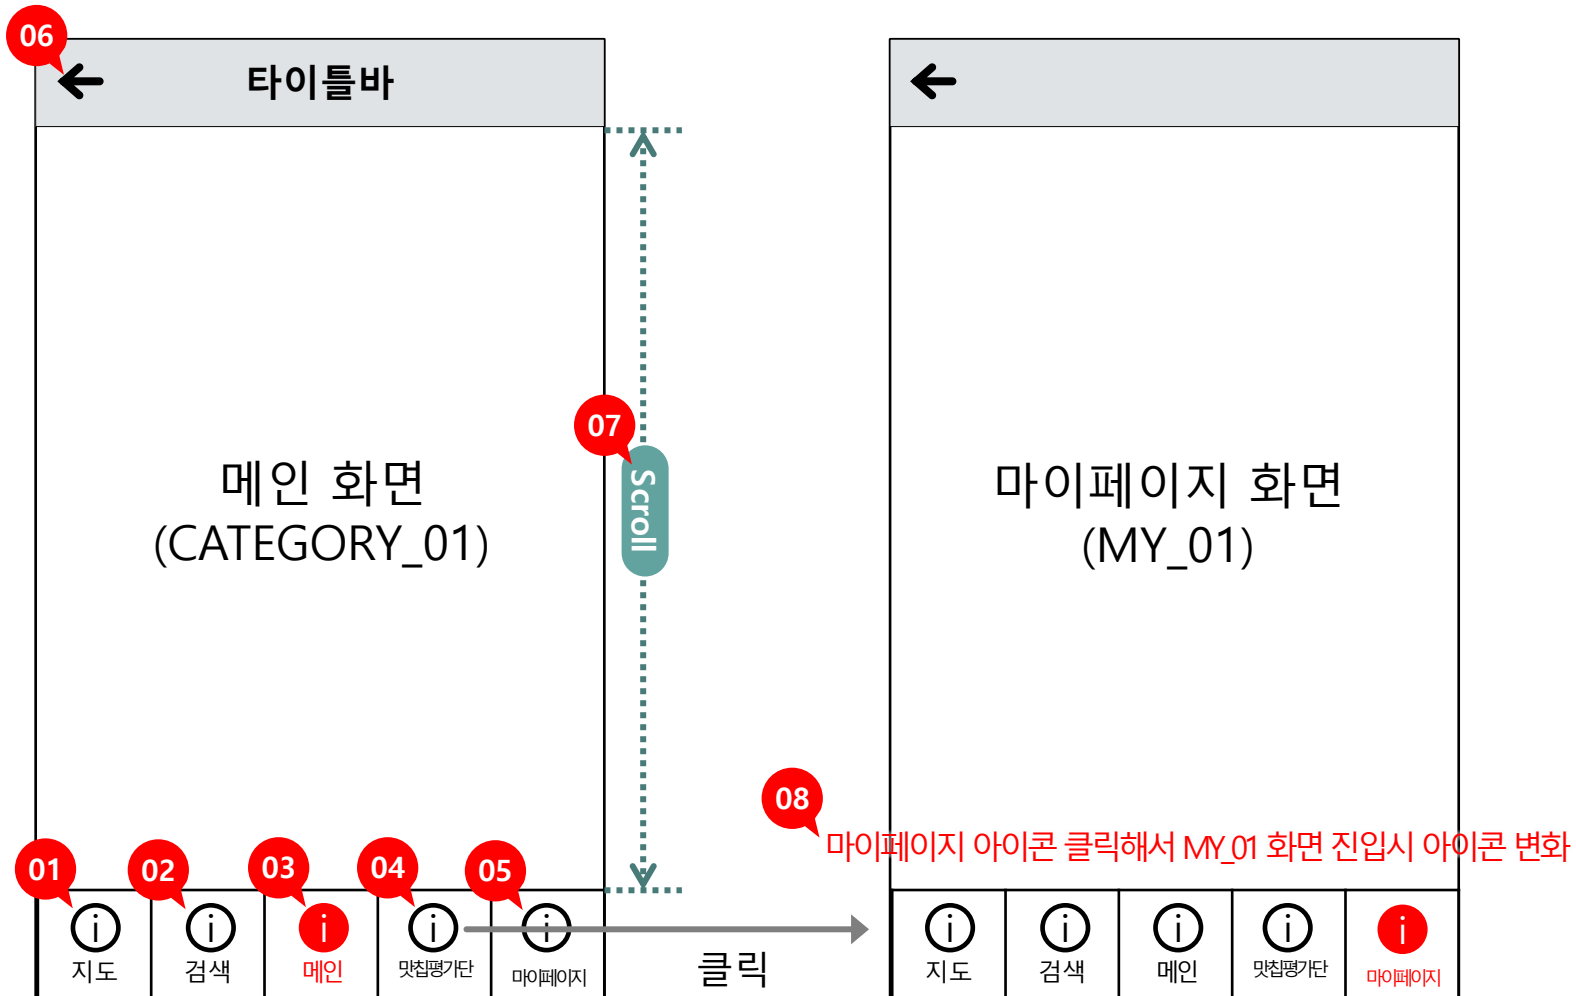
06
타이틀바

메인 화면
(CATEGORY_01)

07
Scroll

마이페이지 화면
(MY_01)

08
마이페이지 아이콘 클릭해서 MY_01 화면 진입시 아이콘 변화

01
지도
02
검색
03
메인
04
맛칩평가단
05
마이페이지

클릭

지도
검색
메인
맛칩평가단
마이페이지